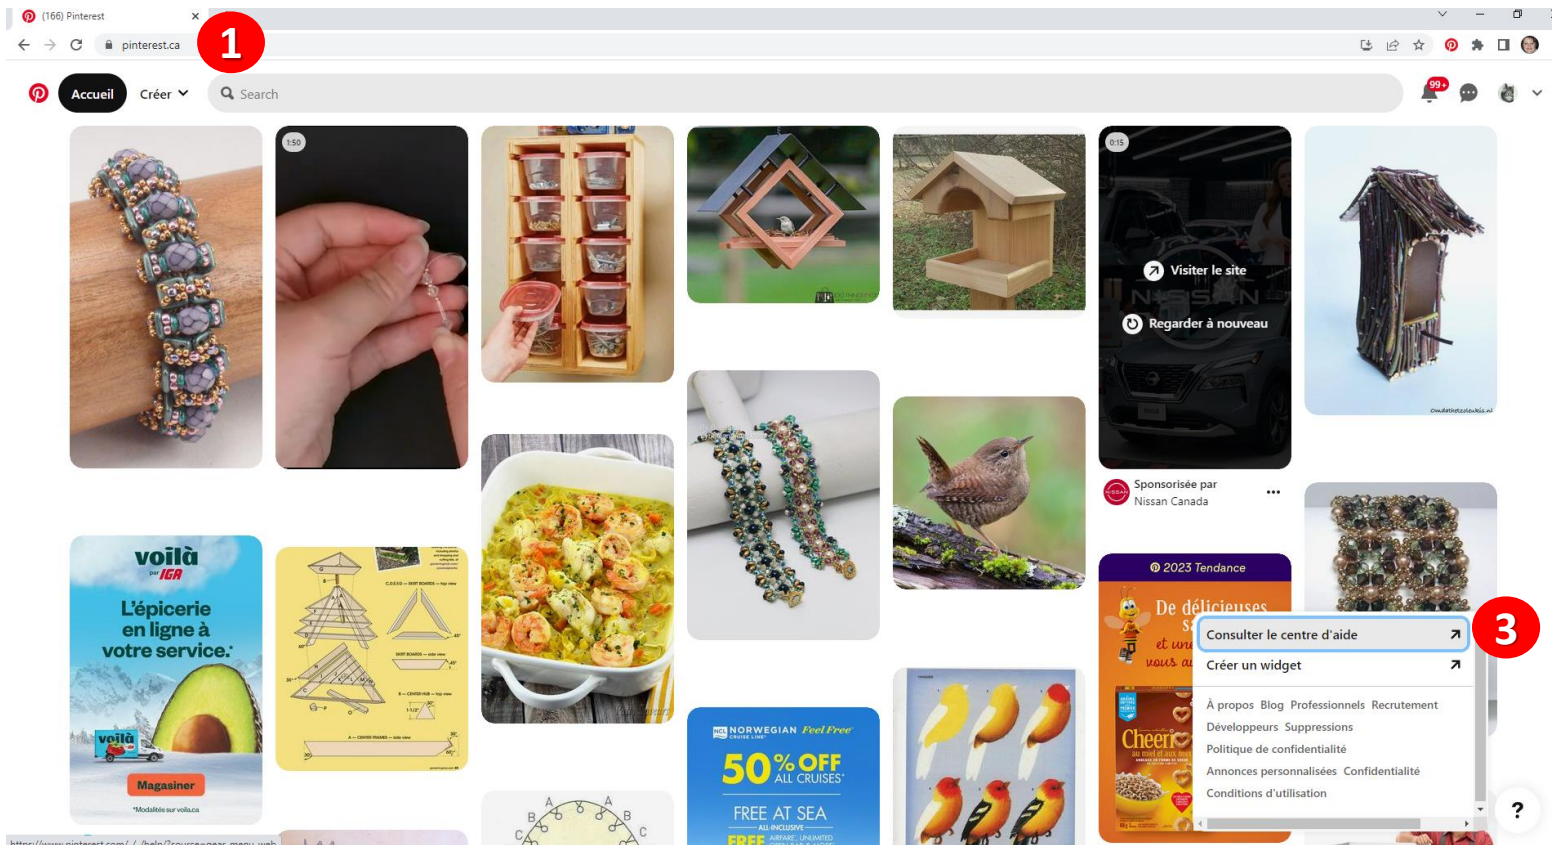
(166) Pinterest

pinterest.ca

1

Accueil Créer

Search

99+

1:50

0:15

Visiter le site

Regarder à nouveau

Sponsorisée par Nissan Canada

voilà par IGA

L'épicerie en ligne à votre service.*

voilà

Magasiner

*Modalités sur voila.ca

2023 Tendance

Consulter le centre d'aide

Créer un widget

3

À propos Blog Professionnels Recrutement Développeurs Suppressions Politique de confidentialité Annonces personnalisées Confidentialité Conditions d'utilisation

NORWEGIAN CRUISE LINE Feel Free

50% OFF ALL CRUISES

FREE AT SEA

?

https://www.pinterest.com/_/_/help/?source=gear_menu_web